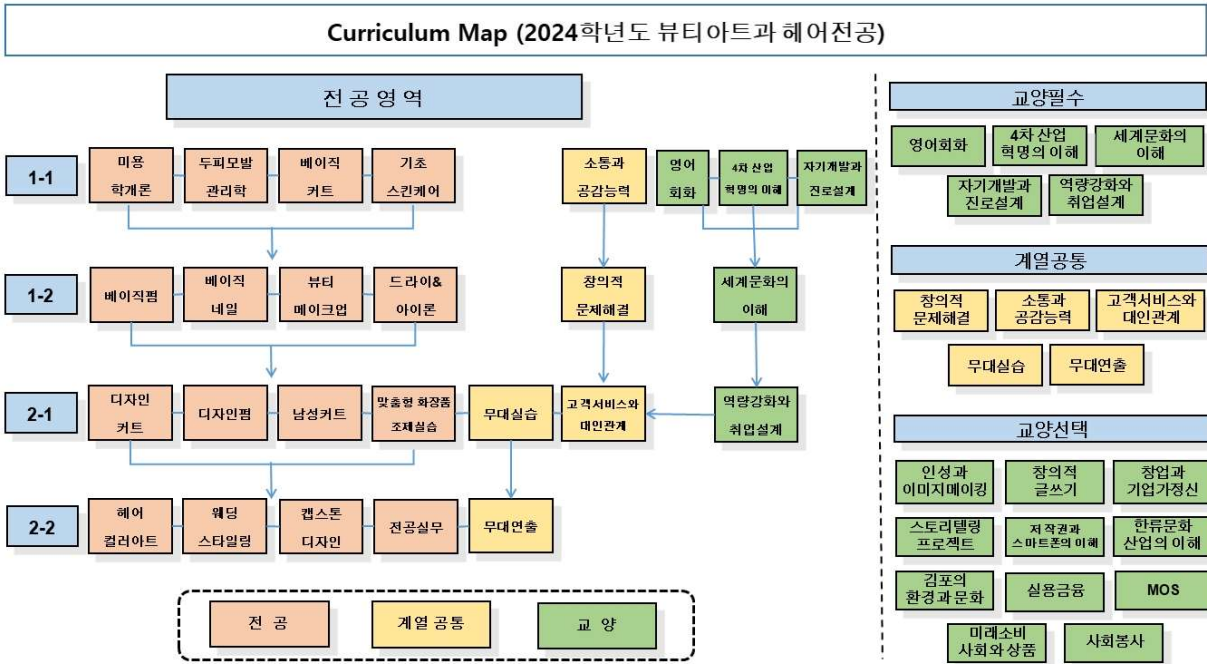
Curriculum Map (2024학년도 뷰티아트과 헤어전공)

전공영역

1-1
미용 학개론
두피모발 관리학
베이직 커트
기초 스킨케어
소통과 공감능력
영어 회화
4차 산업 혁명의 이해
자기개발과 진로설계

1-2
베이직펌
베이직 네일
뷰티 메이크업
드라이& 아이론
창의적 문제해결
세계문화의 이해

2-1
디자인 커트
디자인펌
남성커트
맞춤형 화장품 조제실습
무대실습
고객서비스와 대인관계
역량강화와 취업설계

2-2
헤어 컬러아트
웨딩 스타일링
캡스톤 디자인
전공실무
무대연출

전공
계열공통
교양

교양필수
영어회화
4차산업 혁명의 이해
세계문화의 이해
자기개발과 진로설계
역량강화와 취업설계

계열공통
창의적 문제해결
소통과 공감능력
고객서비스와 대인관계
무대실습
무대연출

교양선택
인성과 이미지메이킹
창의적 글쓰기
창업과 기업가정신
스토리텔링 프로젝트
저작권과 스마트폰의 이해
한류문화 산업의 이해
김포의 환경과문화
실용금융
MOS
미래소비 사회와상품
사회봉사